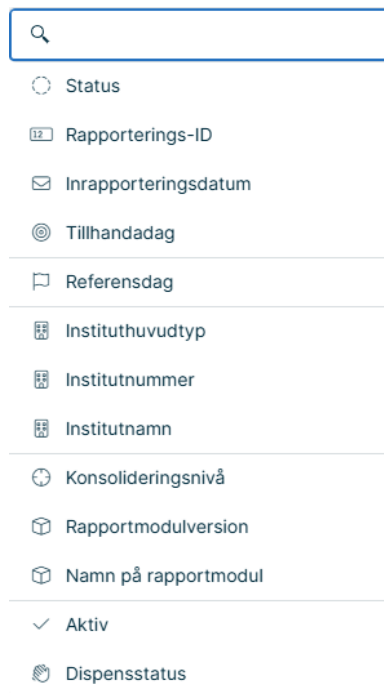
Status

12 Rapporterings-ID

Inrapporteringsdatum

Tillhandadag

Referensdag

Instituthuvudtyp

Institutnummer

Institutnamn

Konsolideringsnivå

Rapportmodulversion

Namn på rapportmodul

Aktiv

Dispensstatus